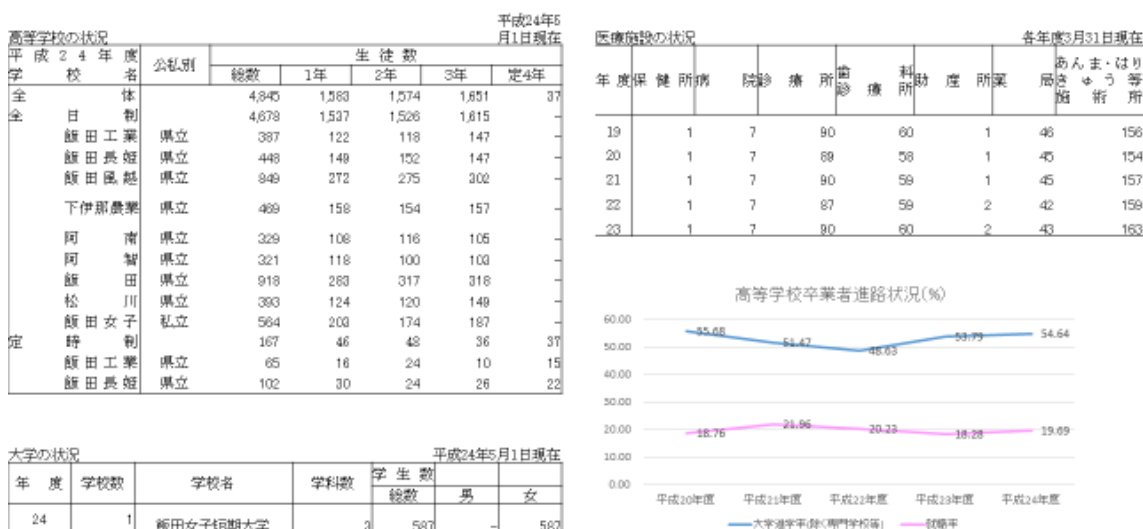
高等学校の状況

平成24年5月1日現在

| 平成24年度 学校名 | 公私別 | 総数 | 1年 | 2年 | 3年 | 定4年 |
|---|---|---|---|---|---|---|
| 全体 | | 4,845 | 1,583 | 1,574 | 1,651 | 37 |
| 全日制 | | 4,678 | 1,537 | 1,526 | 1,615 | - |
| 飯田工業 | 県立 | 387 | 122 | 118 | 147 | - |
| 飯田長姫 | 県立 | 448 | 149 | 152 | 147 | - |
| 飯田風越 | 県立 | 849 | 272 | 275 | 302 | - |
| 下伊那農業 | 県立 | 469 | 158 | 154 | 157 | - |
| 阿南 | 県立 | 329 | 108 | 116 | 105 | - |
| 阿智 | 県立 | 321 | 118 | 100 | 103 | - |
| 飯田 | 県立 | 918 | 283 | 317 | 318 | - |
| 松川 | 県立 | 393 | 124 | 120 | 149 | - |
| 飯田女子 | 私立 | 564 | 203 | 174 | 187 | - |
| 定時制 | | 167 | 46 | 48 | 36 | 37 |
| 飯田工業 | 県立 | 65 | 16 | 24 | 10 | 15 |
| 飯田長姫 | 県立 | 102 | 30 | 24 | 26 | 22 |

大学の状況

平成24年5月1日現在

| 年度 | 学校数 | 学校名 | 学科数 | 学生数 総数 | 男 | 女 |
|---|---|---|---|---|---|---|
| 24 | 1 | 飯田女子短期大学 | 3 | 587 | - | 587 |

医療施設の状況

各年度3月31日現在

| 年度 | 保健所 | 病院 | 診療所 | 歯科診療所 | 助産所 | 薬局 | あん ま・はり きゅう 等 施術所 |
|---|---|---|---|---|---|---|---|
| 19 | 1 | 7 | 90 | 60 | 1 | 46 | 156 |
| 20 | 1 | 7 | 89 | 58 | 1 | 45 | 154 |
| 21 | 1 | 7 | 90 | 59 | 1 | 45 | 157 |
| 22 | 1 | 7 | 87 | 59 | 2 | 42 | 159 |
| 23 | 1 | 7 | 90 | 60 | 2 | 43 | 163 |

高等学校卒業者進路状況(%)

60.00
50.00
40.00
30.00
20.00
10.00
0.00

55.68 51.47 48.63 53.73 54.64
18.76 21.96 20.23 18.28 19.69

平成20年度 平成21年度 平成22年度 平成23年度 平成24年度

大学進学率(除く専門学校等) 就職率